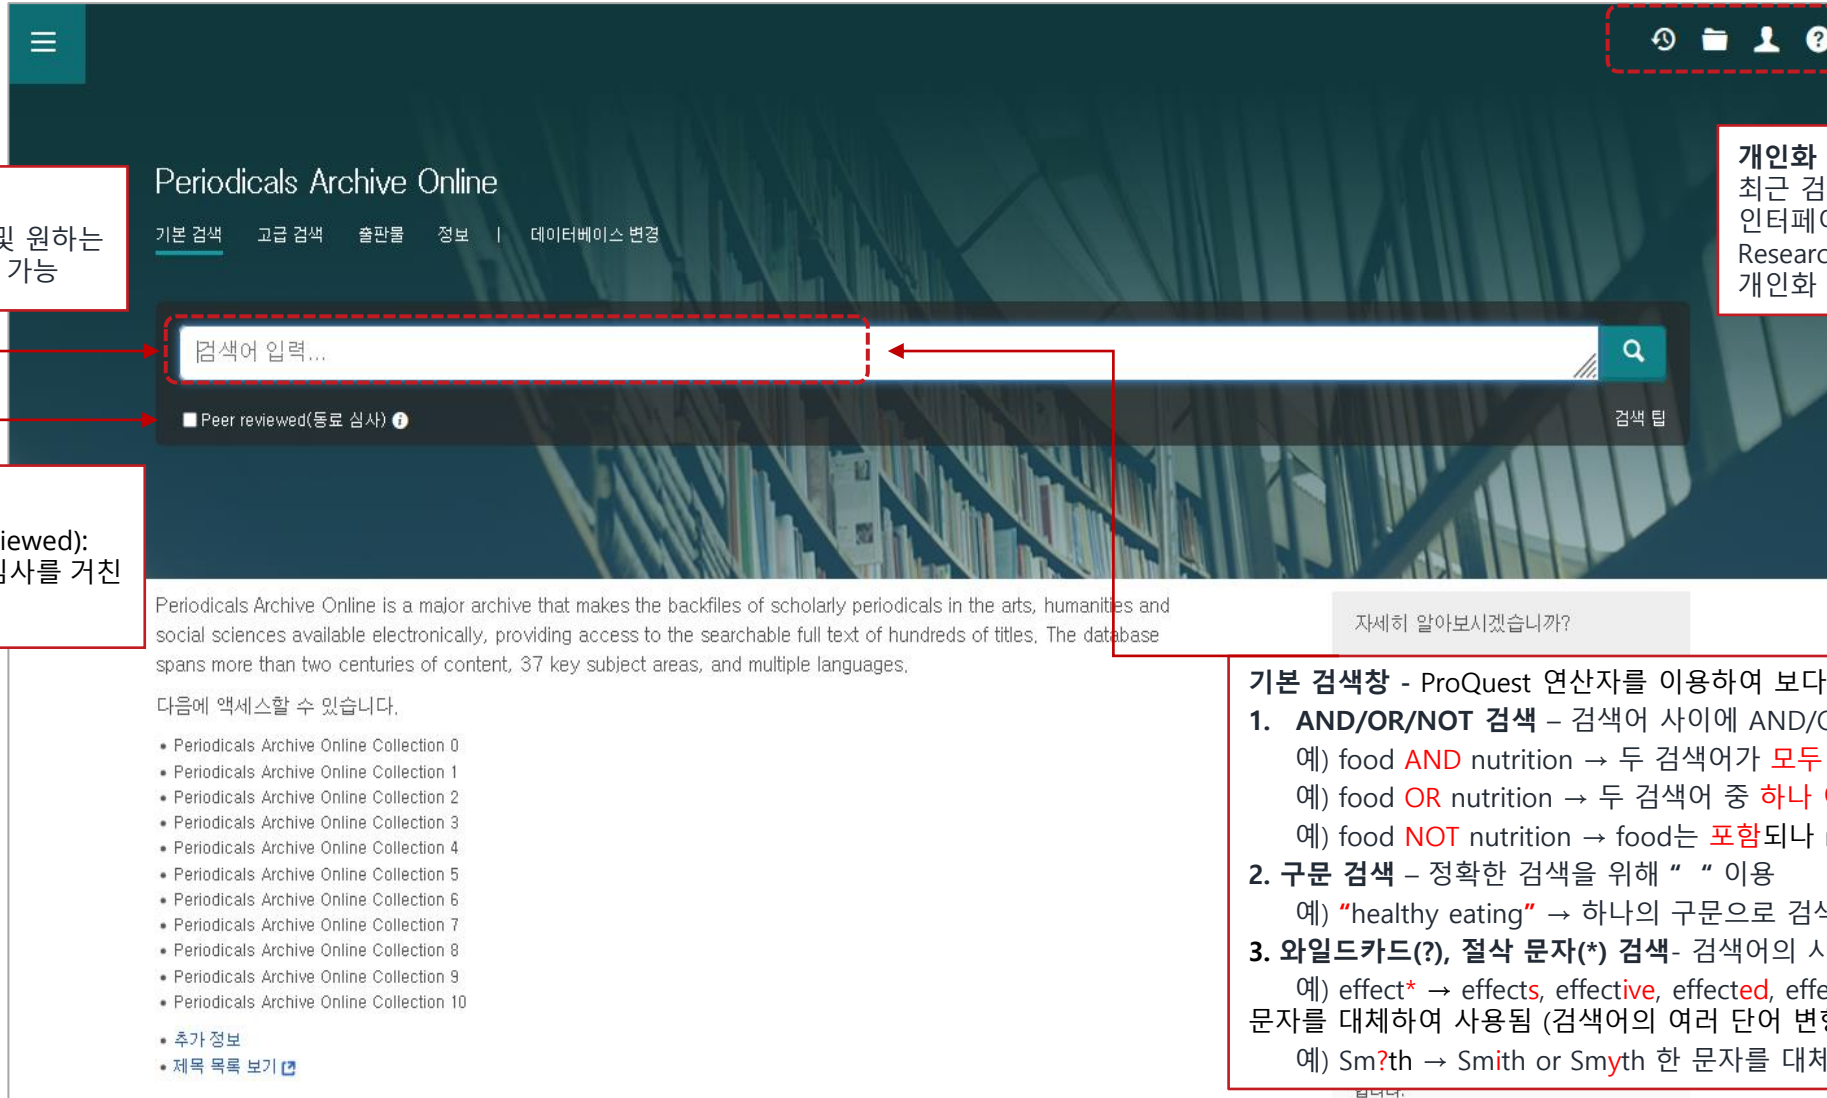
Periodicals Archive Online

기본 검색 고급 검색 출판물 정보 | 데이터베이스 변경

개인화
최근 검
인터페
Researc
개인화

및 원하는
가능

검색어 입력...

Peer reviewed(동료 심사)

검색 팁

iewed):
심사를 거친

Periodicals Archive Online is a major archive that makes the backfiles of scholarly periodicals in the arts, humanities and social sciences available electronically, providing access to the searchable full text of hundreds of titles. The database spans more than two centuries of content, 37 key subject areas, and multiple languages.

다음에 액세스할 수 있습니다.

- Periodicals Archive Online Collection 0
- Periodicals Archive Online Collection 1
- Periodicals Archive Online Collection 2
- Periodicals Archive Online Collection 3
- Periodicals Archive Online Collection 4
- Periodicals Archive Online Collection 5
- Periodicals Archive Online Collection 6
- Periodicals Archive Online Collection 7
- Periodicals Archive Online Collection 8
- Periodicals Archive Online Collection 9
- Periodicals Archive Online Collection 10

- 추가 정보
- 제목 목록 보기

자세히 알아보시겠습니까?

기본 검색창 - ProQuest 연산자를 이용하여 보다
1. AND/OR/NOT 검색 – 검색어 사이에 AND/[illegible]
예) food AND nutrition → 두 검색어가 모두
예) food OR nutrition → 두 검색어 중 하나 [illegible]
예) food NOT nutrition → food는 포함되나 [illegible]
2. 구문 검색 – 정확한 검색을 위해 " " 이용
예) "healthy eating" → 하나의 구문으로 검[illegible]
3. 와일드카드(?), 절삭 문자(*) 검색- 검색어의 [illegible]
예) effect* → effects, effective, effected, effe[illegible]
문자를 대체하여 사용됨 (검색어의 여러 단어 변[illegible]
예) Sm?th → Smith or Smyth 한 문자를 대체